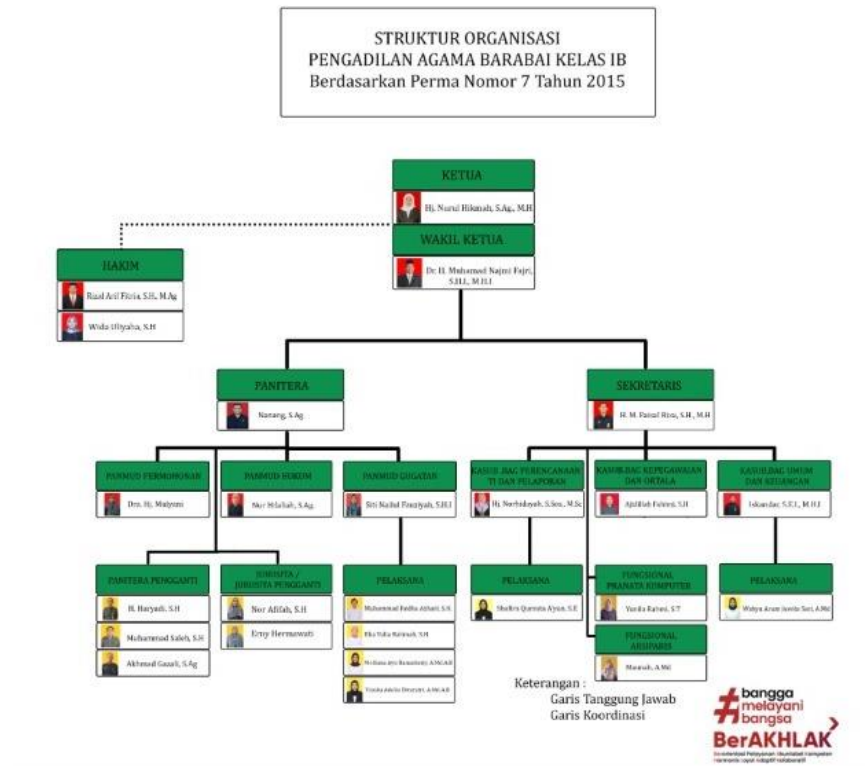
STRUKTUR ORGANISASI
PENGADILAN AGAMA BARABAI KELAS IB
Berdasarkan Perma Nomor 7 Tahun 2015

KETUA
Hj. Nurul Hikmah, S.Ag., M.H

WAKIL KETUA
Dr. H. Muhamad Najmi Fajri, S.H.I., M.H.I

HAKIM
Rizal Arif Fitria, S.H., M.Ag
Wida Ulfiyaha, S.H

PANITERA
Nanang, S.Ag

SEKRETARIS
H. M. Faisal Riza, S.H., M.H

PANMUD PERMOHONAN
Drs. Hj. Mulyani

PANMUD HUKUM
Nur Hilaliah, S.Ag

PANMUD GUGATAN
Siti Naitul Fauziyah, S.H.I

KASUB.BAG PERENCANAAN TI DAN PELAPORAN
Hj. Norhidayah, S.Sos., M.Sc

KASUB.BAG KEPEGAWAIAN DAN ORTALA
Ajidillah Fahmi, S.H

KASUB.BAG UMUM DAN KEUANGAN
Iskandar, S.E.I., M.H.I

PANITERA PENGGANTI
H. Haryadi, S.H
Muhammad Saleh, S.H
Akhmad Gazali, S.Ag

JURUSITA / JURUSITA PENGGANTI
Nor Afifah, S.H
Erny Hermawati

PELAKSANA
Muhammad Rodlia Akbari, S.H
Eka Yulia Rahmah, S.H
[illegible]
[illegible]

PELAKSANA
Shofiyo Qurrota A'yun, S.E

FUNGSIONAL PRANATA KOMPUTER
Yusdia Rahmi, S.T

FUNGSIONAL ARSIPARIS
Masnah, A.Md

PELAKSANA
Wahyu Arum Jamila Sari, A.Md

Keterangan :
Garis Tanggung Jawab
Garis Koordinasi

#bangga melayani bangsa
BerAKHLAK
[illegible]